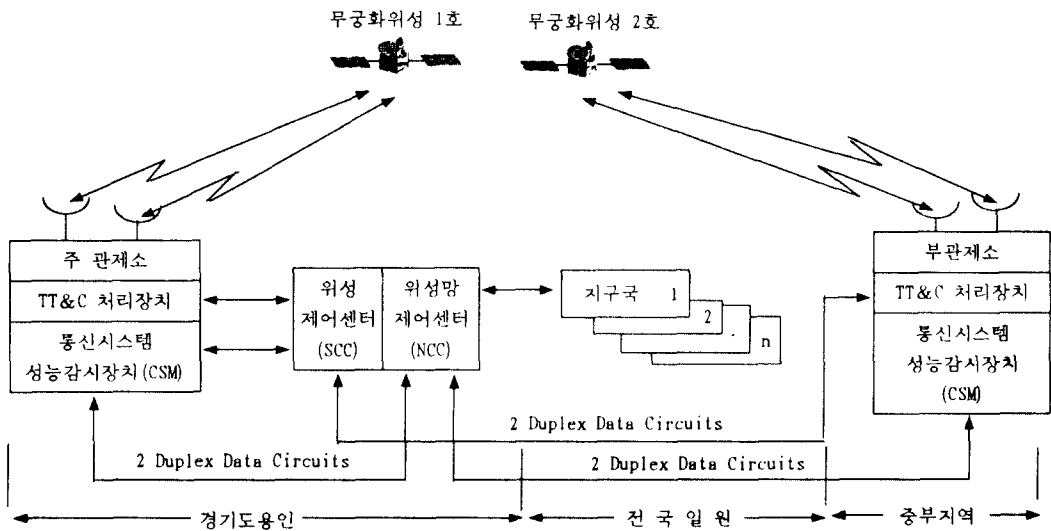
무궁화위성 1호

무궁화위성 2호

주 관제소

TT&C 처리장치

통신시스템 성능감시장치(CSM)

위성 제어센터 (SCC)

위성망 제어센터 (NCC)

지구국 1

2

n

부관제소

TT&C 처리장치

통신시스템 성능감시장치 (CSM)

2 Duplex Data Circuits

2 Duplex Data Circuits

2 Duplex Data Circuits

경기도용인

전 국 일 원

중부지역